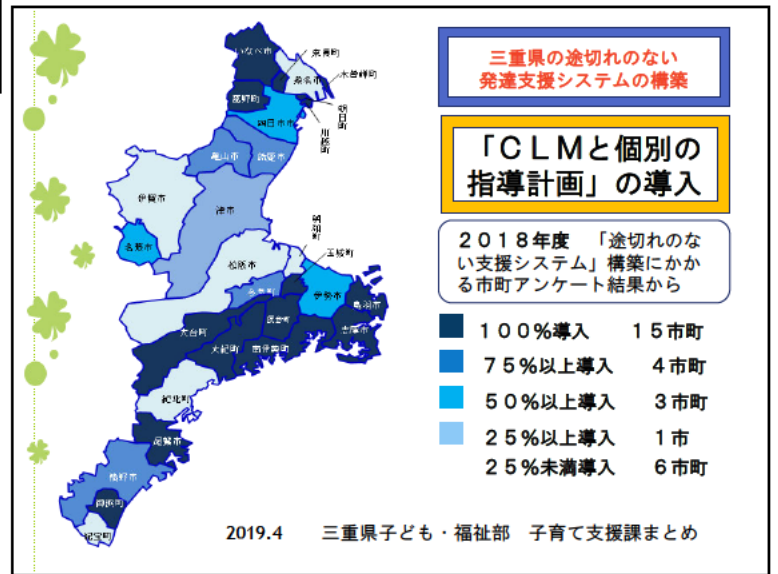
三重県の途切れのない
発達支援システムの構築

「ＣＬＭと個別の
指導計画」の導入

２０１８年度　「途切れのない支援システム」構築にかかる市町アンケート結果から

１００％導入　　１５市町
７５％以上導入　　４市町
５０％以上導入　　３市町
２５％以上導入　　１市
２５％未満導入　　６市町

2019.4　　三重県子ども・福祉部　子育て支援課まとめ

いなべ市
東員町
桑名市
木曽岬町
菰野町
朝日町
川越町
四日市市
亀山市
鈴鹿市
伊賀市
津市
名張市
明和町
玉城町
松阪市
多気町
伊勢市
鳥羽市
大台町
度会町
志摩市
大紀町
南伊勢町
紀北町
尾鷲市
熊野市
御浜町
紀宝町